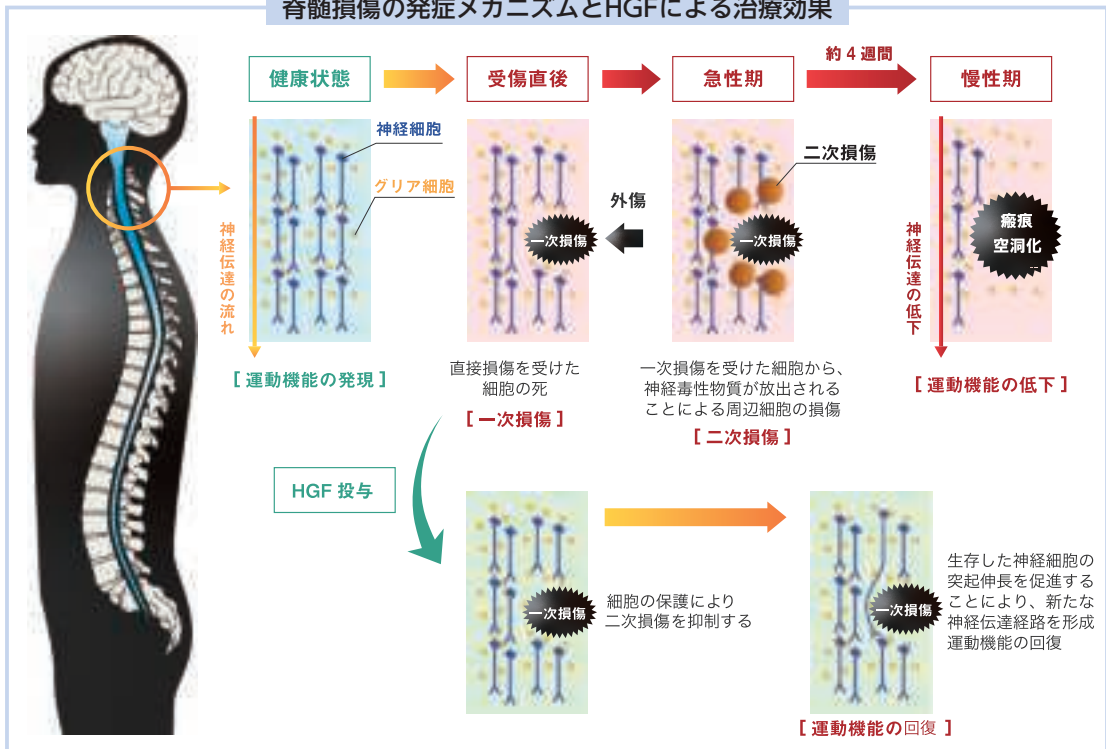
脊髄損傷の発症メカニズムとHGFによる治療効果

健康状態

受傷直後

急性期

約４週間

慢性期

神経細胞

グリア細胞

神経伝達の流れ

外傷

一次損傷

二次損傷

一次損傷

瘢痕
空洞化

神経伝達の低下

[ 運動機能の発現 ]

直接損傷を受けた細胞の死

[ 一次損傷 ]

一次損傷を受けた細胞から、神経毒性物質が放出されることによる周辺細胞の損傷

[ 二次損傷 ]

[ 運動機能の低下 ]

HGF 投与

一次損傷

細胞の保護により二次損傷を抑制する

一次損傷

生存した神経細胞の突起伸長を促進することにより、新たな神経伝達経路を形成運動機能の回復

[ 運動機能の回復 ]